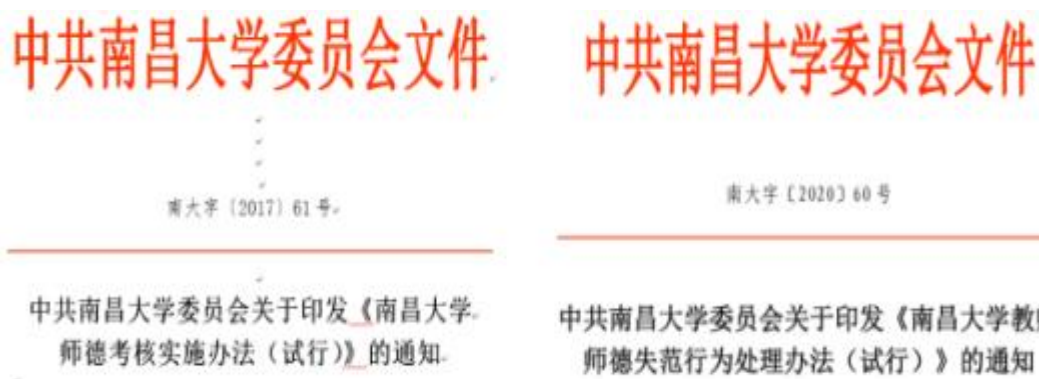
中共南昌大学委员会文件

南大字〔2017〕61号

中共南昌大学委员会关于印发《南昌大学师德考核实施办法（试行）》的通知

中共南昌大学委员会文件

南大字〔2020〕60号

中共南昌大学委员会关于印发《南昌大学教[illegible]师德失范行为处理办法（试行）》的通知